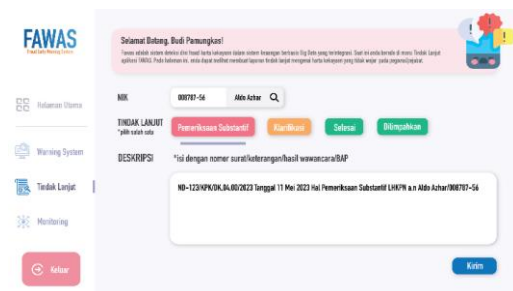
FAWAS
Fraud Early Warning System

Halaman Utama

Warning System

Tindak Lanjut

Monitoring

Keluar

Selamat Datang, Budi Pamungkas!

Fawas adalah sistem deteksi dini fraud harta kekayaan dalam sistem keuangan berbasis Big Data yang terintegrasi. Saat ini anda berada di menu Tindak Lanjut aplikasi FAWAS. Pada halaman ini, anda dapat melihat membuat laporan tindak lanjut mengenai harta kekayaan yang tidak wajar pada pegawai/pejabat.

NIK 008787-56 Aldo Azhar

TINDAK LANJUT
*pilih salah satu

Pemeriksaan Substantif Klarifikasi Selesai Dilimpahkan

DESKRIPSI *isi dengan nomor surat/keterangan/hasil wawancara/BAP

ND-123/KPK/DK.04.00/2023 Tanggal 11 Mei 2023 Hal Pemeriksaan Substantif LHKPN a.n Aldo Azhar/008787-56

Kirim